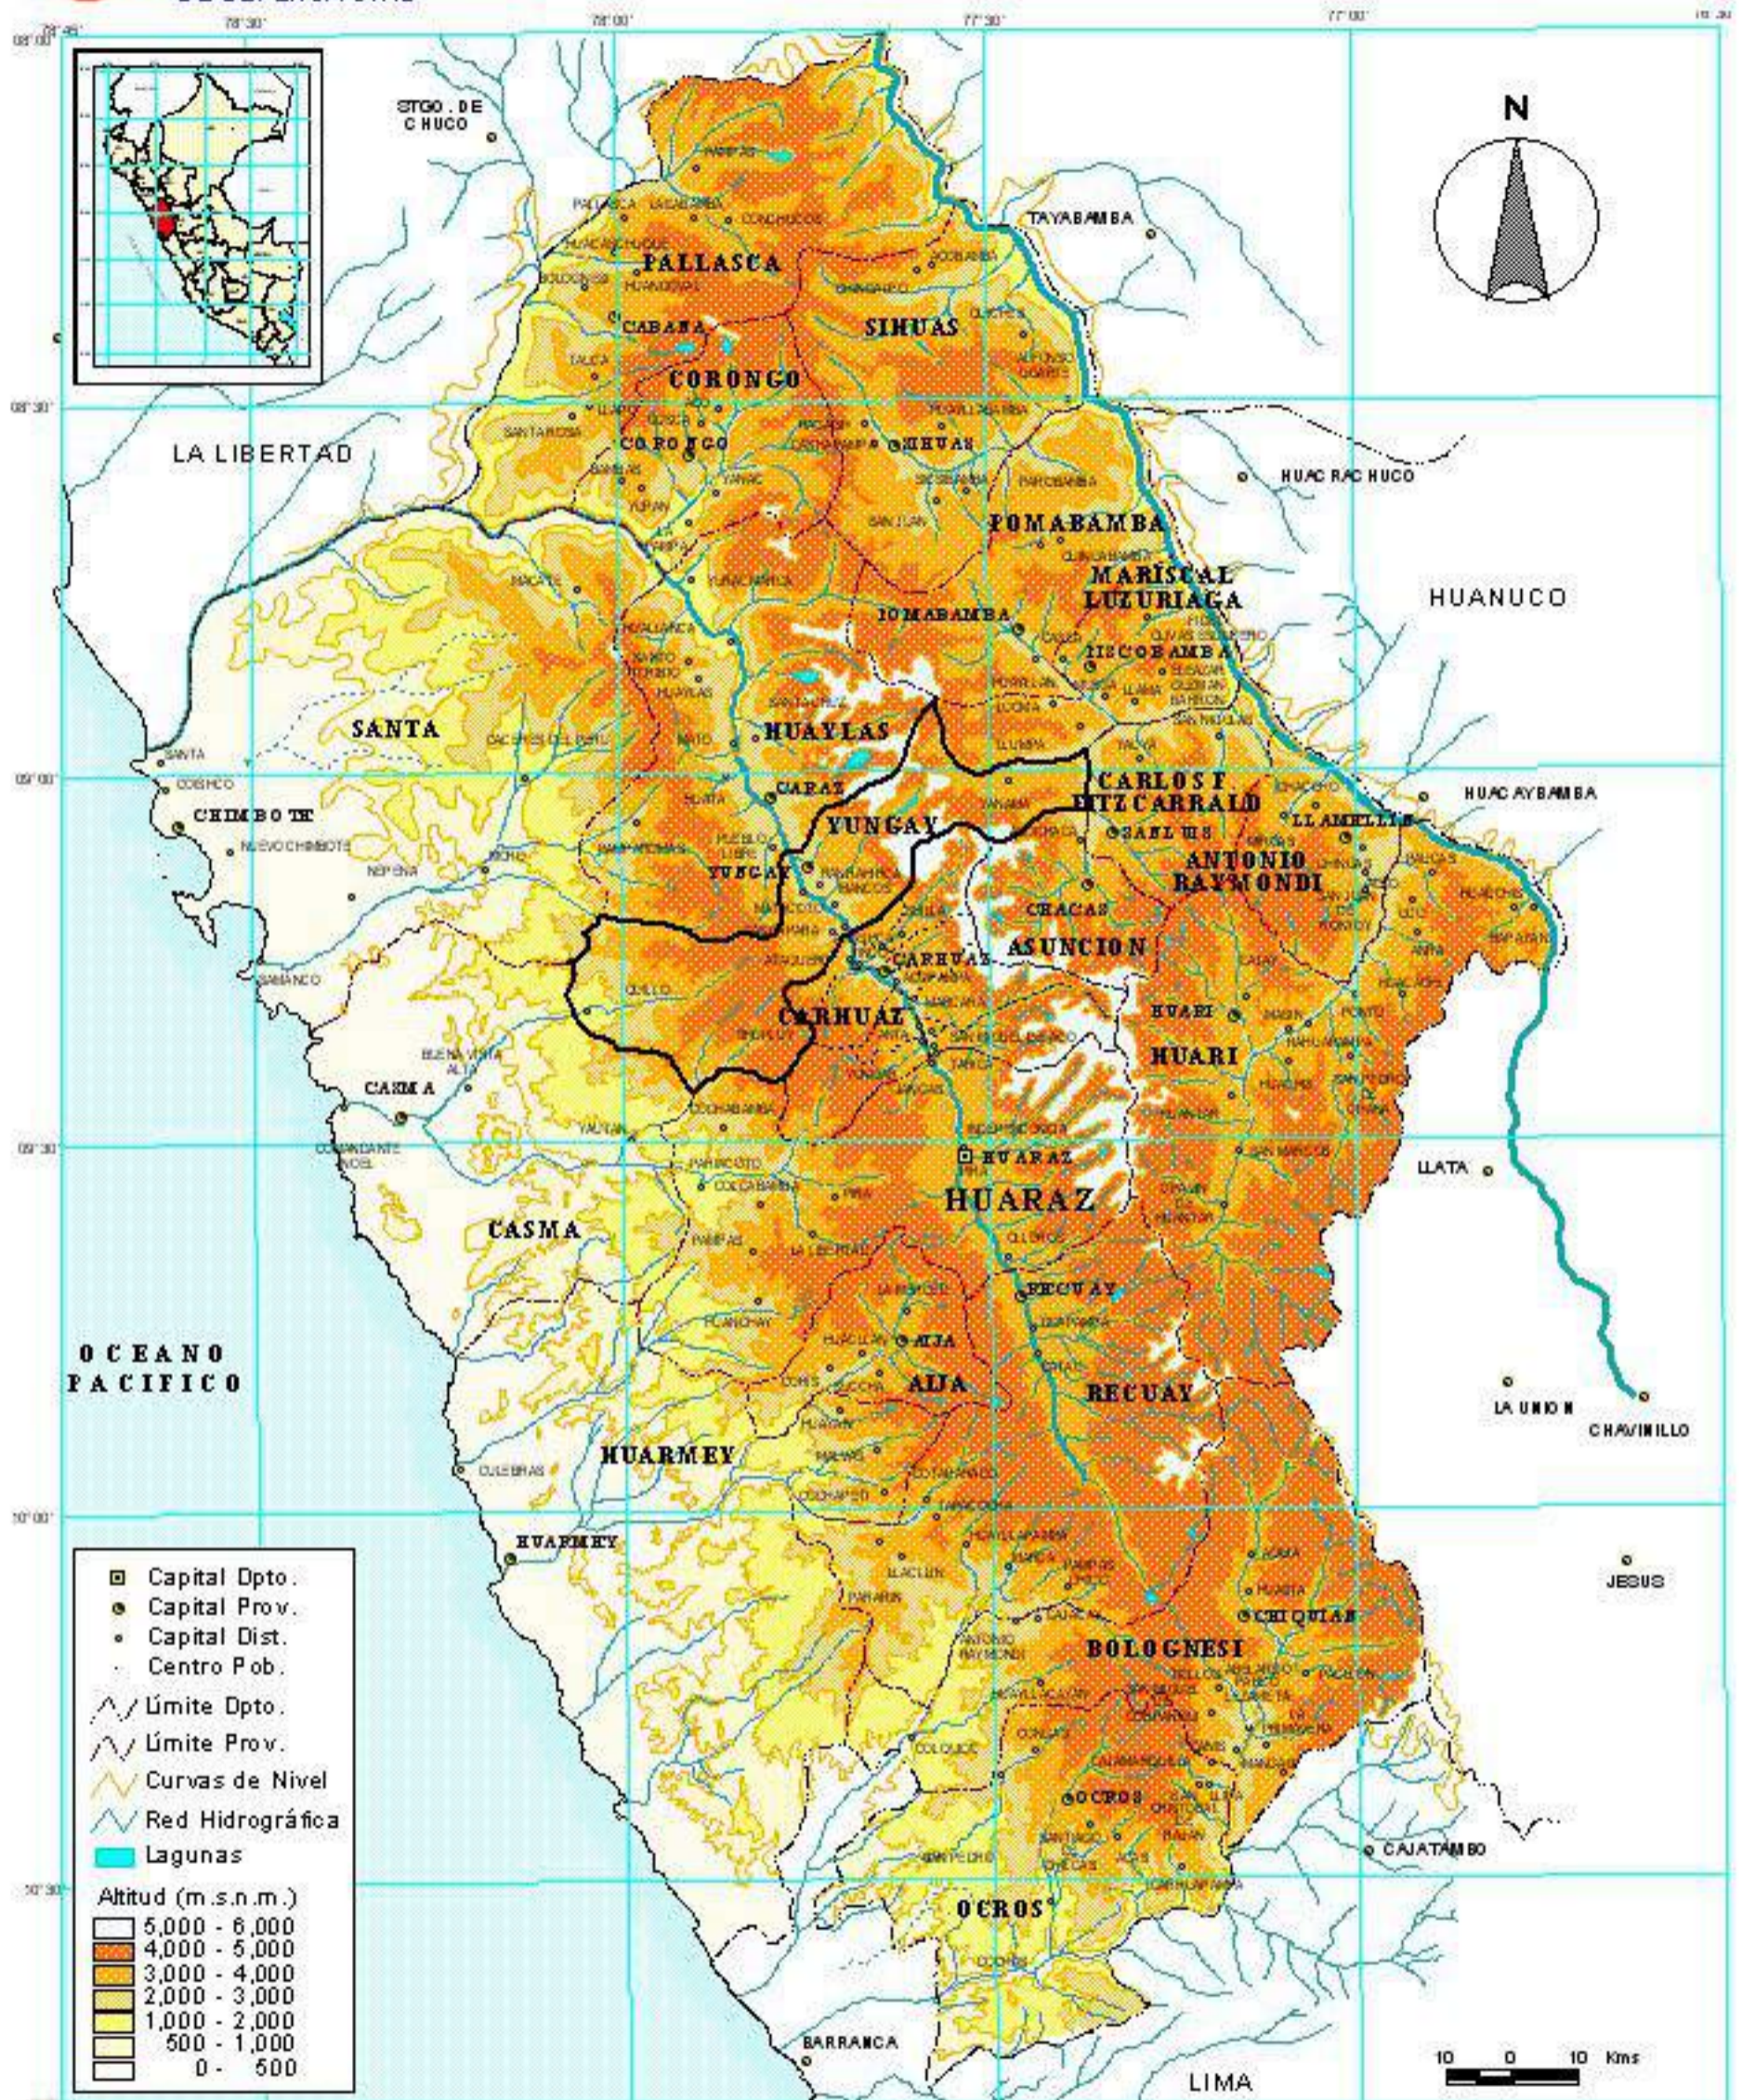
78°30'
78°00'
77°30'
77°00'
08°00'
08°30'
09°00'
09°30'
10°00'
10°30'

N

STGO. DE CHUCO
TAYABAMBA
PALLASCA
SIHUAS
CABANA
CORONGO
CORONGO
SIHUAS
LA LIBERTAD
HUACRACHUCO
POMABAMBA
MARISCAL LUZURIAGA
HUANUCO
POMABAMBA
PISCOBAMBA
SANTA
HUAYLAS
SANTA
CHIMBOTE
NUEVO CHIMBOTE
CARAZ
YUNGAY
YUNGAY
CARLOS F. FITZCARRALD
SAN LUIS
HUACAYBAMBA
LLAMELLIN
ANTONIO RAYMONDI
CHACAS
ASUNCION
CARHUAZ
CARHUAZ
HUARI
HUARI
CASMA
HUARAZ
HUARAZ
LLATA
CASMA
RECUAY
OCEANO PACIFICO
AIJA
AIJA
RECUAY
LA UNION
CHAVINILLO
HUARMEY
HUARMEY
JESUS
CHIQUIAN
BOLOGNESI
OCROS
CAJATAMBO
OCROS
BARRANCA
LIMA

Capital Dpto.
Capital Prov.
Capital Dist.
Centro Pob.
Límite Dpto.
Límite Prov.
Curvas de Nivel
Red Hidrográfica
Lagunas
Altitud (m.s.n.m.)
5,000 - 6,000
4,000 - 5,000
3,000 - 4,000
2,000 - 3,000
1,000 - 2,000
500 - 1,000
0 - 500

10 0 10 Kms